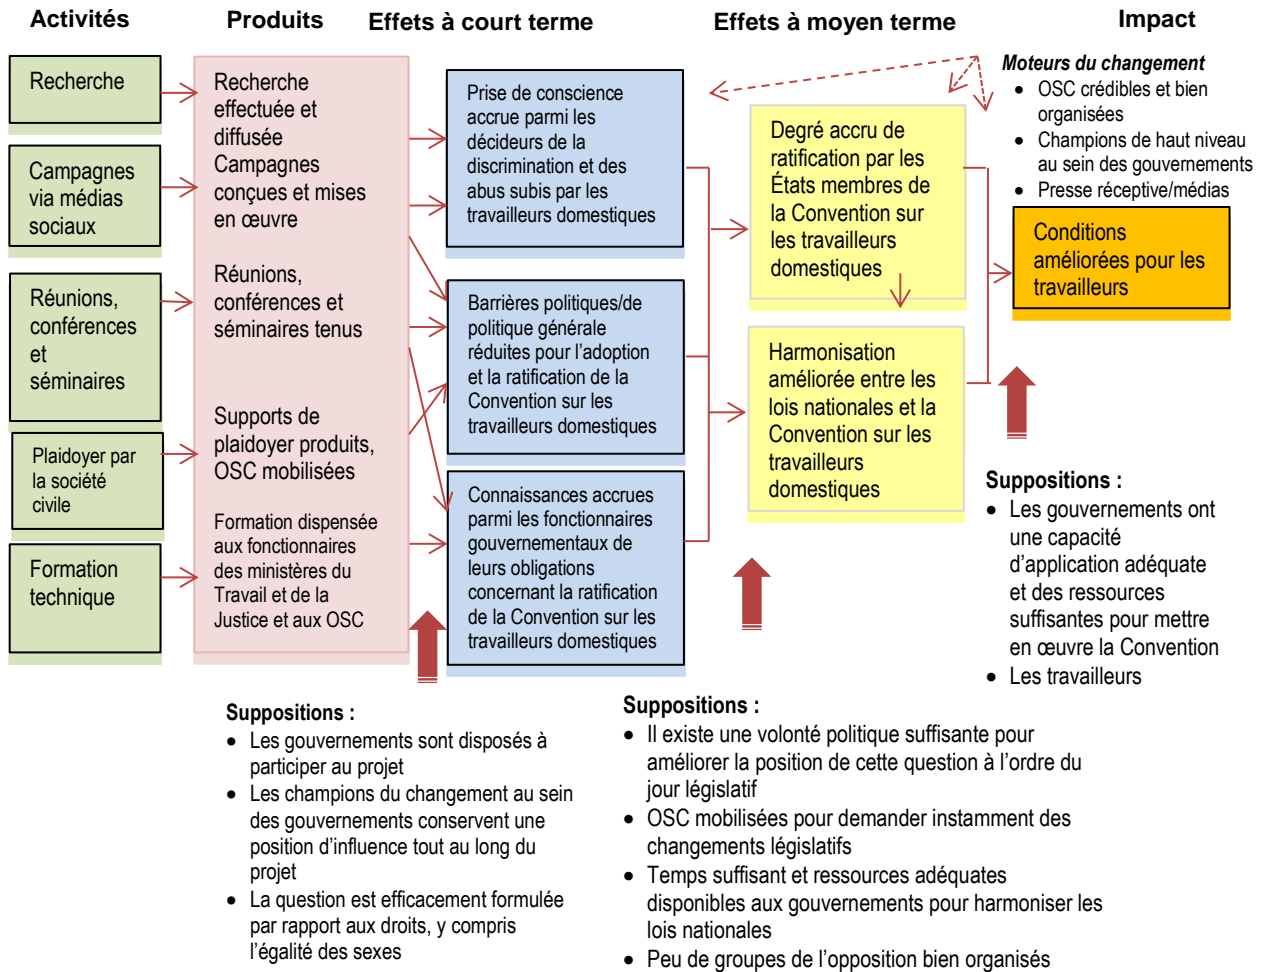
Activités

Produits

Effets à court terme

Effets à moyen terme

Impact

Recherche

Campagnes via médias sociaux

Réunions, conférences et séminaires

Plaidoyer par la société civile

Formation technique

Recherche effectuée et diffusée

Campagnes conçues et mises en œuvre

Réunions, conférences et séminaires tenus

Supports de plaidoyer produits, OSC mobilisées

Formation dispensée aux fonctionnaires des ministères du Travail et de la Justice et aux OSC

Prise de conscience accrue parmi les décideurs de la discrimination et des abus subis par les travailleurs domestiques

Barrières politiques/de politique générale réduites pour l'adoption et la ratification de la Convention sur les travailleurs domestiques

Connaissances accrues parmi les fonctionnaires gouvernementaux de leurs obligations concernant la ratification de la Convention sur les travailleurs domestiques

Degré accru de ratification par les États membres de la Convention sur les travailleurs domestiques

Harmonisation améliorée entre les lois nationales et la Convention sur les travailleurs domestiques

Moteurs du changement
• OSC crédibles et bien organisées
• Champions de haut niveau au sein des gouvernements
• Presse réceptive/médias

Conditions améliorées pour les travailleurs

Suppositions :
• Les gouvernements ont une capacité d'application adéquate et des ressources suffisantes pour mettre en œuvre la Convention
• Les travailleurs

Suppositions :
• Les gouvernements sont disposés à participer au projet
• Les champions du changement au sein des gouvernements conservent une position d'influence tout au long du projet
• La question est efficacement formulée par rapport aux droits, y compris l'égalité des sexes

Suppositions :
• Il existe une volonté politique suffisante pour améliorer la position de cette question à l'ordre du jour législatif
• OSC mobilisées pour demander instamment des changements législatifs
• Temps suffisant et ressources adéquates disponibles aux gouvernements pour harmoniser les lois nationales
• Peu de groupes de l'opposition bien organisés